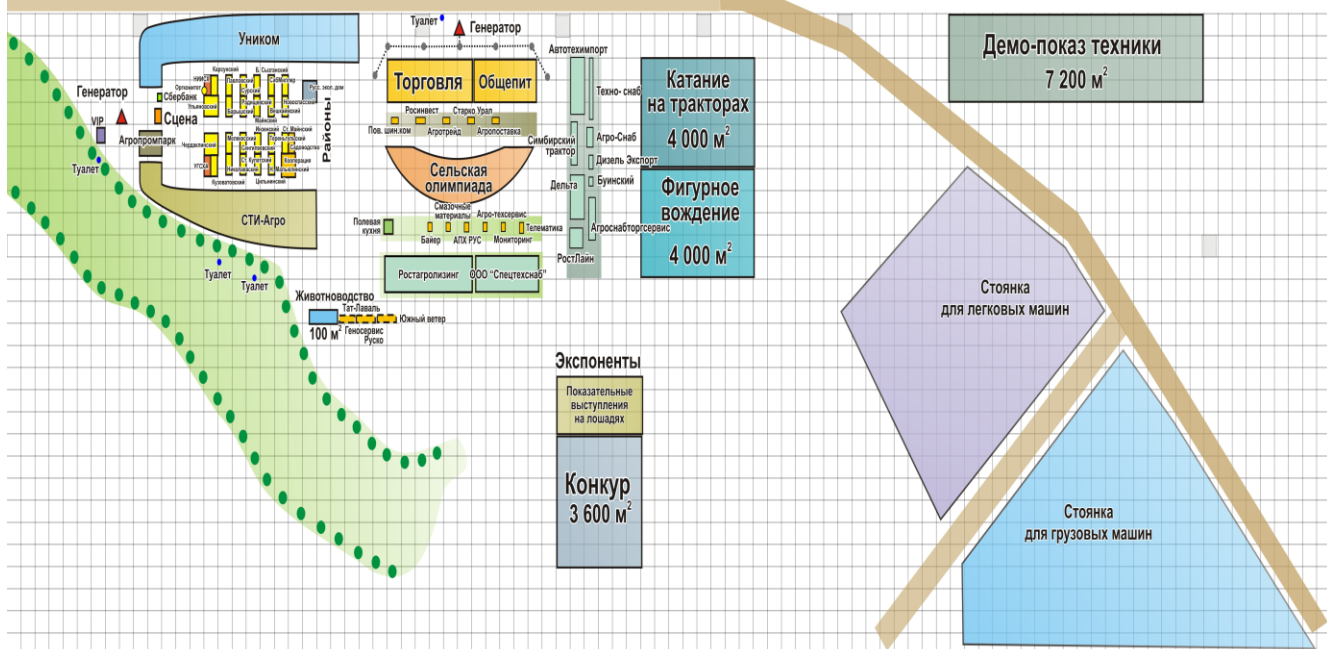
Уником

Генератор
VIP
Туалет
Агропромпарк
Сбербанк
Сцена

Карсунский
НИИСХ
Ортонитрит
Ульяновский
Барышский
Павловский
Сурский
Радищевский
Майнский
Инзенский
Вешкаймский
Б. Сызганский
Сенгилеевский
Новоспасский
Вешкаймский
Рус. эког. дом
Районы
Чердаклинский
УГСХА
Мелекесский
Тереньгульский
Ст. Кулаткинский
Николаевский
Кузоватовский
Цильнинский
Ст. Майнский
Новомалыклинский
Кооперация
Садоводство

СТИ-Агро

Туалет
Генератор
Автотехимпорт
Торговля
Общепит
Росинвест
Старко Урал
Пов. шин.ком
Агротрейд
Агропоставка
Техно-снаб
Симбирский трактор
Агро-Снаб
Дизель Экспорт
Буинский
Дельта
Агроснабторгсервис
РостЛайн
Сельская олимпиада
Полевая кухня
Смазочные материалы
Агро-техсервис
Телематика
Байер
АПХ РУС
Мониторинг
Ростагролизинг
ООО "Спецтехснаб"

Катание на тракторах
4 000 м$^2$

Фигурное вождение
4 000 м$^2$

Демо-показ техники
7 200 м$^2$

Туалет
Туалет

Животноводство
Тат-Лаваль
100 м$^2$
Геносервис
Южный ветер
Руско

Экспоненты
Показательные выступления на лошадях

Конкур
3 600 м$^2$

Стоянка для легковых машин

Стоянка для грузовых машин